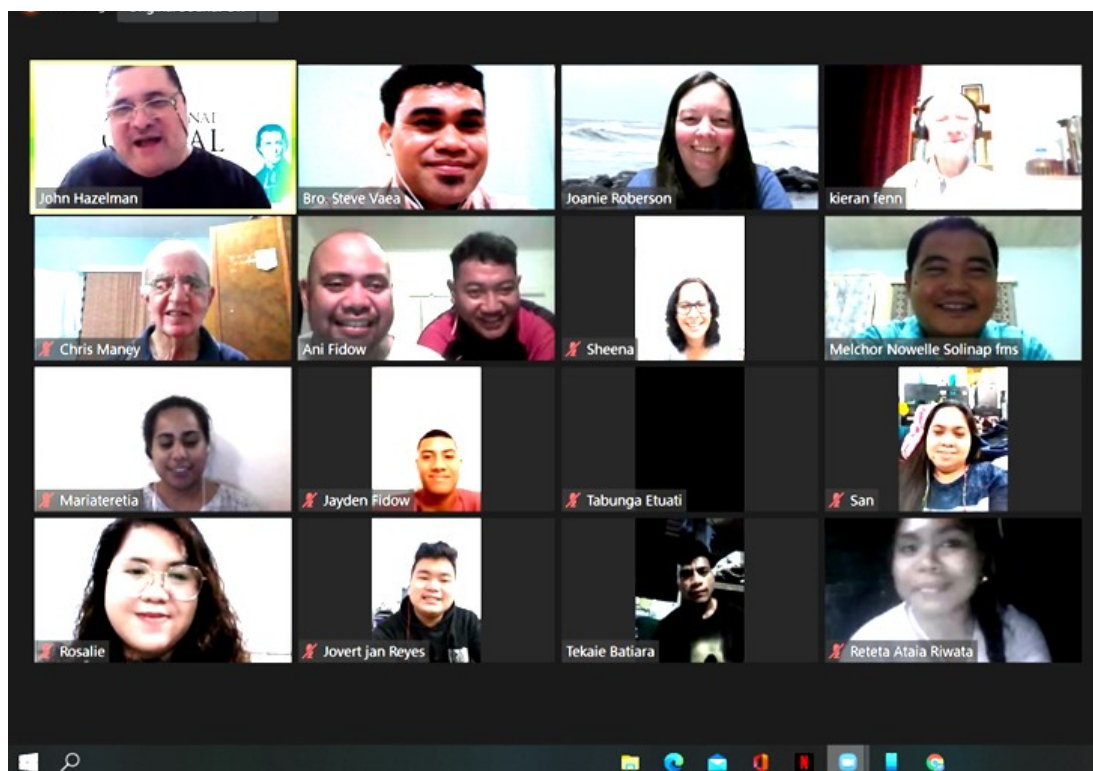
John Hazelman
Bro. Steve Vaea
Joanie Roberson
kieran fenn
Chris Maney
Ani Fidow
Sheena
Melchor Nowelle Solinap fms
Mariateretia
Jayden Fidow
Tabunga Etuati
San
Rosalie
Jovert jan Reyes
Tekaie Batiara
Reteta Ataia Riwata